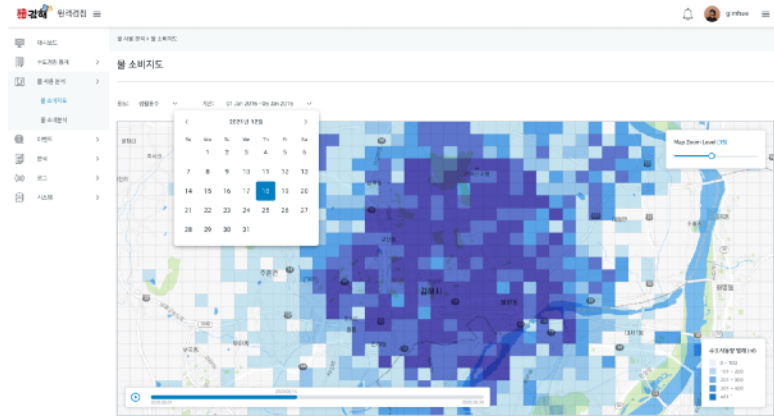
강릉 원격검침 ≡

대시보드

수도계량 통계

물 사용 분석

물 소비지도

물 소비분석

이벤트

분석

로그

시스템

물 사용 분석 > 물 소비지도

물 소비지도

2021년 12월

Su Mo Tu We Th Fr Sa

| Su | Mo | Tu | We | Th | Fr | Sa |
|---|---|---|---|---|---|---|
| | 1 | 2 | 3 | 4 | 5 | 6 |
| 7 | 8 | 9 | 10 | 11 | 12 | 13 |
| 14 | 15 | 16 | 17 | 18 | 19 | 20 |
| 21 | 22 | 23 | 24 | 25 | 26 | 27 |
| 28 | 29 | 30 | 31 | | | |

Map Zoom Level

강릉시

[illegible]